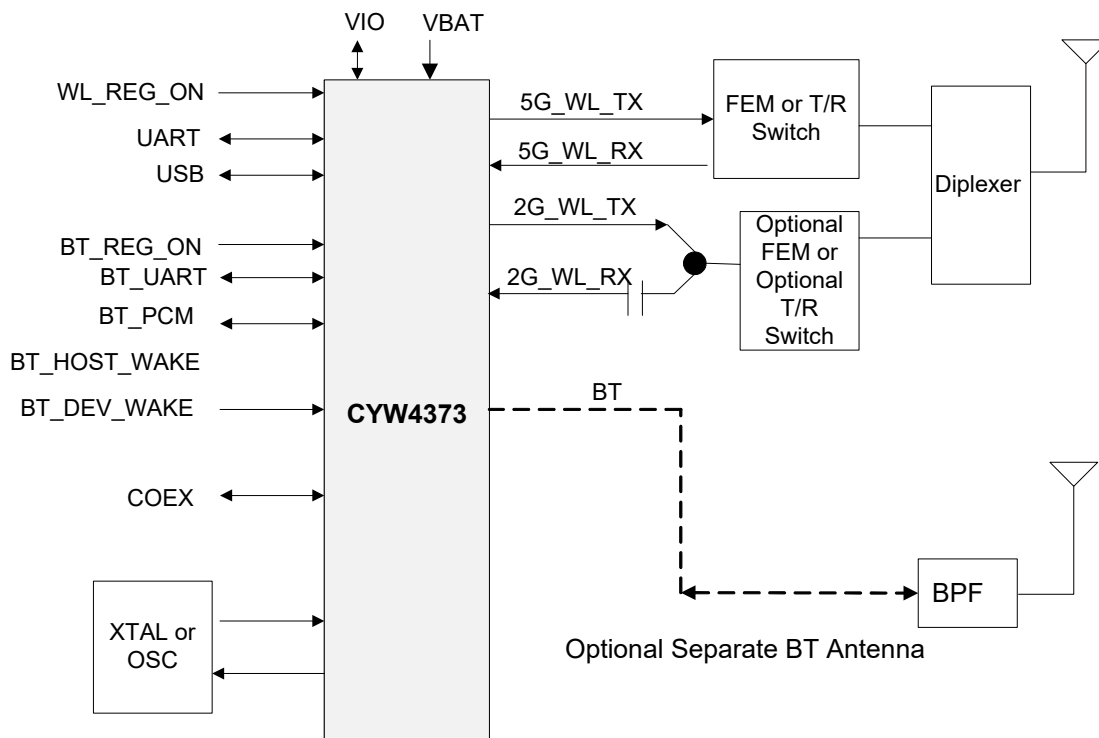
VIO
VBAT
WL_REG_ON
UART
USB
BT_REG_ON
BT_UART
BT_PCM
BT_HOST_WAKE
BT_DEV_WAKE
COEX
XTAL or OSC
CYW4373
5G_WL_TX
5G_WL_RX
FEM or T/R Switch
Diplexer
2G_WL_TX
2G_WL_RX
Optional FEM or Optional T/R Switch
BT
BPF
Optional Separate BT Antenna